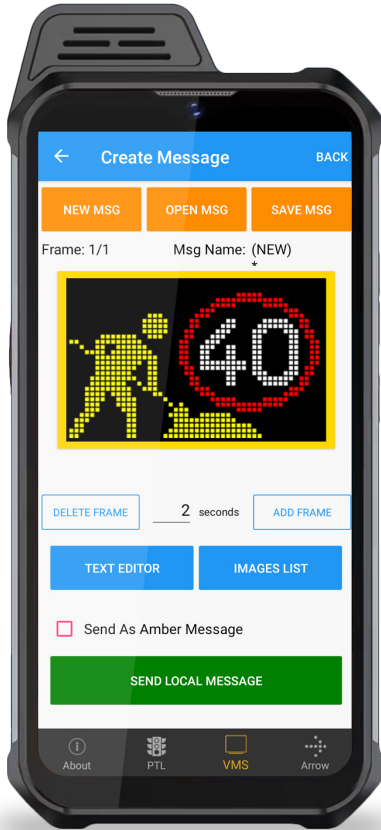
Create Message

BACK

NEW MSG

OPEN MSG

SAVE MSG

Frame: 1/1

Msg Name: (NEW) *

40

DELETE FRAME

2 seconds

ADD FRAME

TEXT EDITOR

IMAGES LIST

Send As Amber Message

SEND LOCAL MESSAGE

About

PTL

VMS

Arrow